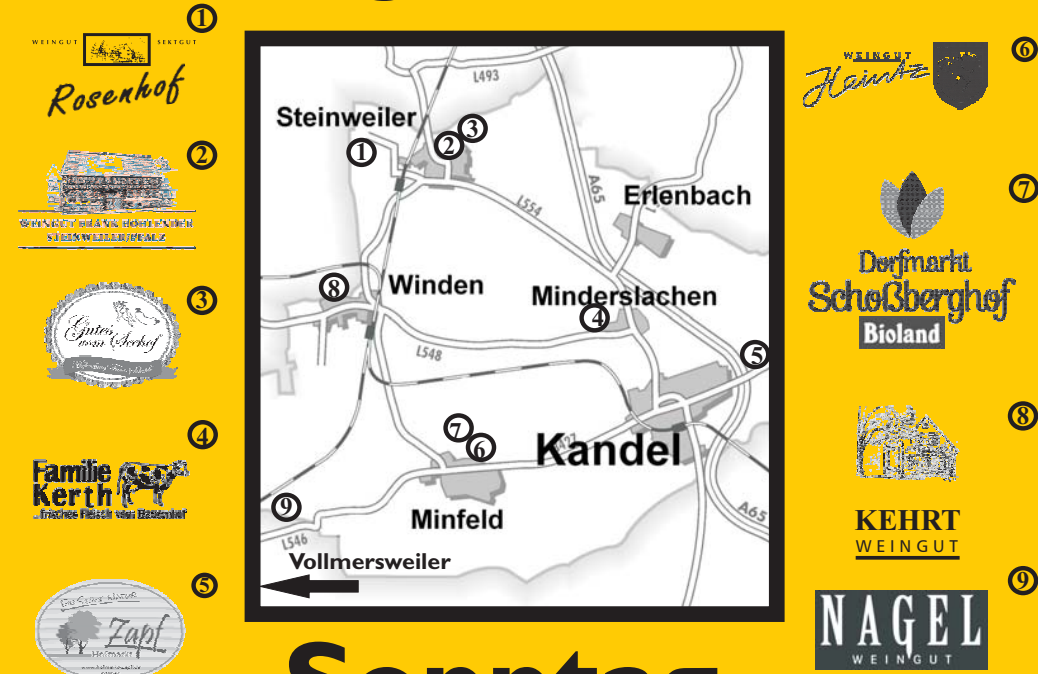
①
WEINGUT SEKTGUT
Rosenhof

②
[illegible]

③
Gutes vom Seehof

④
Familie Kerth
...frisches Fleisch vom Bauernhof

⑤
Zapf
Hofmarkt

L493
Steinweiler
①
②
③
A65
Erlenbach
L554
⑧
Winden
Minderslachen
④
⑤
L548
⑦
⑥
Kandel
⑨
Minfeld
L546
A65
Vollmersweiler

Sonntag

⑥
WEINGUT
Heintz

⑦
Dorfmarkt
Schoßberghof
Bioland

⑧
KEHRT
WEINGUT

⑨
NAGEL
WEINGUT